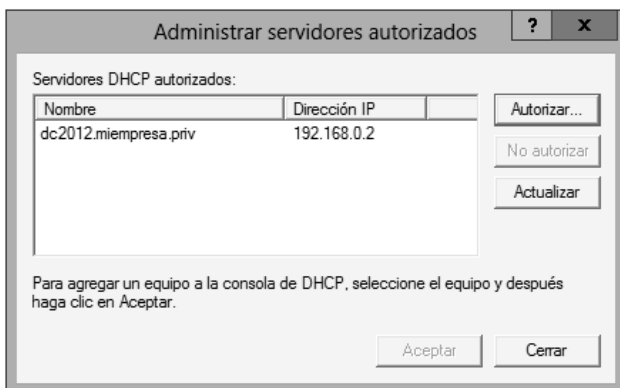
Administrar servidores autorizados

?

x

Servidores DHCP autorizados:

| Nombre | Dirección IP |
|---|---|
| dc2012.miempresa.priv | 192.168.0.2 |

Autorizar...

No autorizar

Actualizar

Para agregar un equipo a la consola de DHCP, seleccione el equipo y después haga clic en Aceptar.

Aceptar

Cerrar